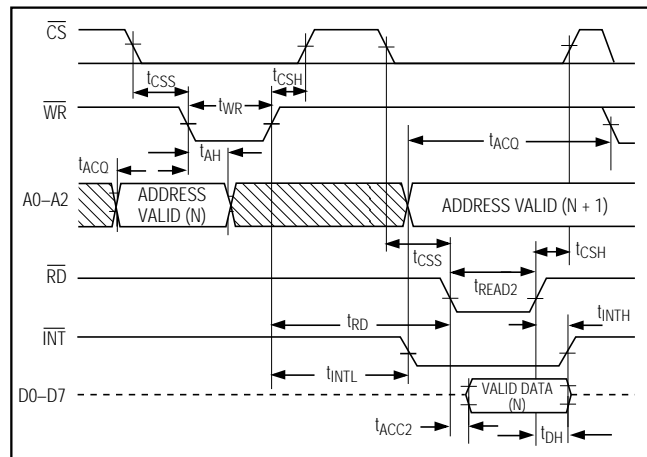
$\overline{CS}$

$t_{CSS}$

$t_{CSH}$

$\overline{WR}$

$t_{WR}$

$t_{ACQ}$

$t_{AH}$

$t_{ACQ}$

A0–A2

ADDRESS VALID (N)

ADDRESS VALID (N + 1)

$t_{CSS}$

$t_{CSH}$

$\overline{RD}$

$t_{READ2}$

$t_{RD}$

$t_{INTH}$

$\overline{INT}$

$t_{INTL}$

D0–D7

VALID DATA (N)

$t_{ACC2}$

$t_{DH}$